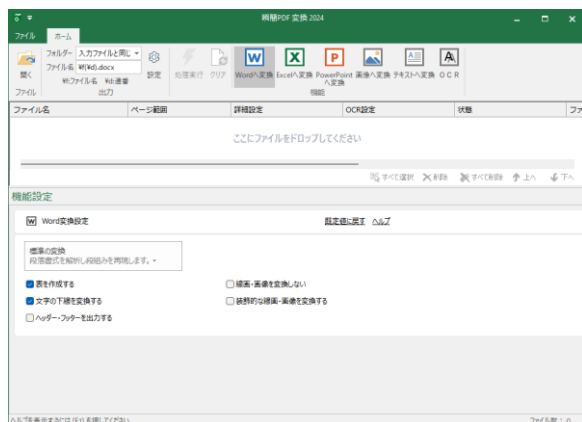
瞬簡PDF 変換 2024

ファイル ホーム

開く
ファイル
フォルダー 入力ファイルと同じ
ファイル名 %f(%d).docx
%f:ファイル名 %d:連番
出力
設定
処理実行 クリア
Wordへ変換 Excelへ変換 PowerPointへ変換 画像へ変換 テキストへ変換 OCR
機能

ファイル名 ページ範囲 詳細設定 OCR設定 状態 ファ

ここにファイルをドロップしてください

すべて選択 削除 すべて削除 上へ 下へ

機能設定

Word変換設定
既定値に戻す ヘルプ

標準の変換
段落書式を解析し段組みを再現します。

表を作成する
文字の下線を変換する
ヘッダー・フッターを出力する
線画・画像を変換しない
装飾的な線画・画像を変換する

ヘルプを表示するには[F1]を押してください。
ファイル数：0